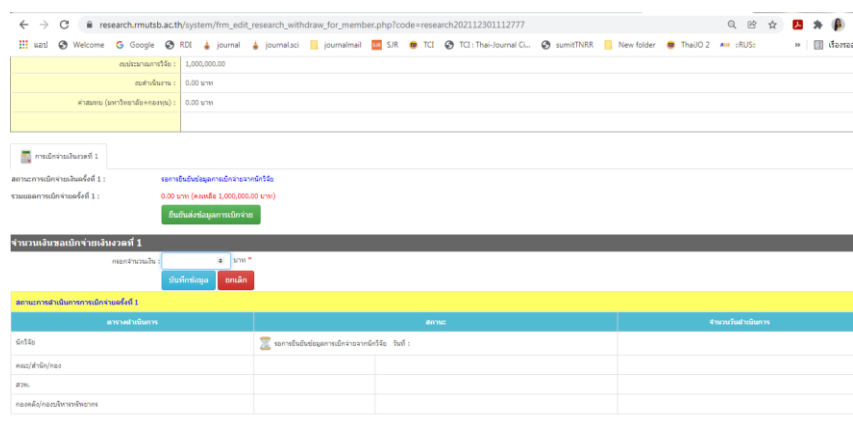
research.rmutsb.ac.th/system/frm_edit_research_withdraw_for_member.php?code=research202112301112777

แอป Welcome Google RDI journal journal.sci journalmail SJR TCI TCI : Thai-Journal Ci... sumitTNRR New folder ThaiJO 2 ::RUS:: » เรื่องรอ

| งบประมาณการวิจัย : | 1,000,000.00 |
|---|---|
| งบดำเนินงาน : | 0.00 บาท |
| ค่าสมทบ (มหาวิทยาลัย+กองทุน) : | 0.00 บาท |

การเบิกจ่ายเงินงวดที่ 1

สถานะการเบิกจ่ายเงินครั้งที่ 1 : รอการยืนยันข้อมูลการเบิกจ่ายจากนักวิจัย

รวมยอดการเบิกจ่ายครั้งที่ 1 : 0.00 บาท (คงเหลือ 1,000,000.00 บาท)

ยืนยันส่งข้อมูลการเบิกจ่าย

จำนวนเงินขอเบิกจ่ายเงินงวดที่ 1

กรอกจำนวนเงิน : บาท *

บันทึกข้อมูล ยกเลิก

สถานะการดำเนินการการเบิกจ่ายครั้งที่ 1

| ตารางดำเนินการ | สถานะ | | จำนวนวันดำเนินการ |
|---|---|---|---|
| นักวิจัย | รอการยืนยันข้อมูลการเบิกจ่ายจากนักวิจัย วันที่ : | | |
| คณะ/สำนัก/กอง | | | |
| สวพ. | | | |
| กองคลัง/กองบริหารทรัพยากร | | | |